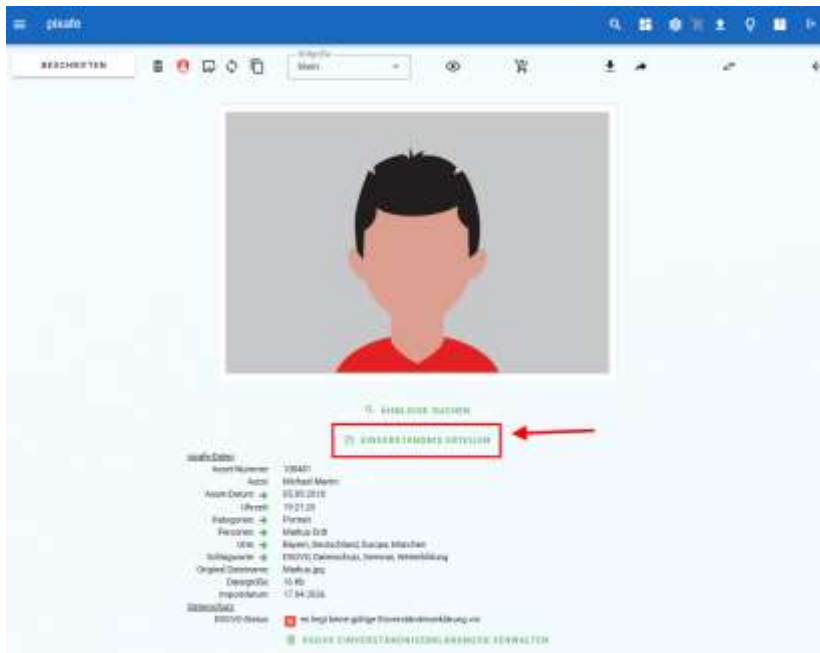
pixafe

BEARBEITEN

Bildgröße
Mittel

ÄHNLICHE SUCHEN

EINVERSTÄNDNIS ERTEILEN

pixafe-Daten
Asset-Nummer: 108481
Autor: Michael Martin
Asset-Datum: 05.05.2018
Uhrzeit: 19:21:28
Kategorien: Portrait
Personen: Markus Erdt
Orte: Bayern, Deutschland, Europa, München
Schlagworte: DSGVO, Datenschutz, Seminar, Weiterbildung
Original-Dateiname: Markus.jpg
Dateigröße: 16 Kb
Importdatum: 17.04.2026
Datenschutz
DSGVO-Status: es liegt keine gültige Einverständniserklärung vor

EIGENE EINVERSTÄNDNISERKLÄRUNGEN VERWALTEN